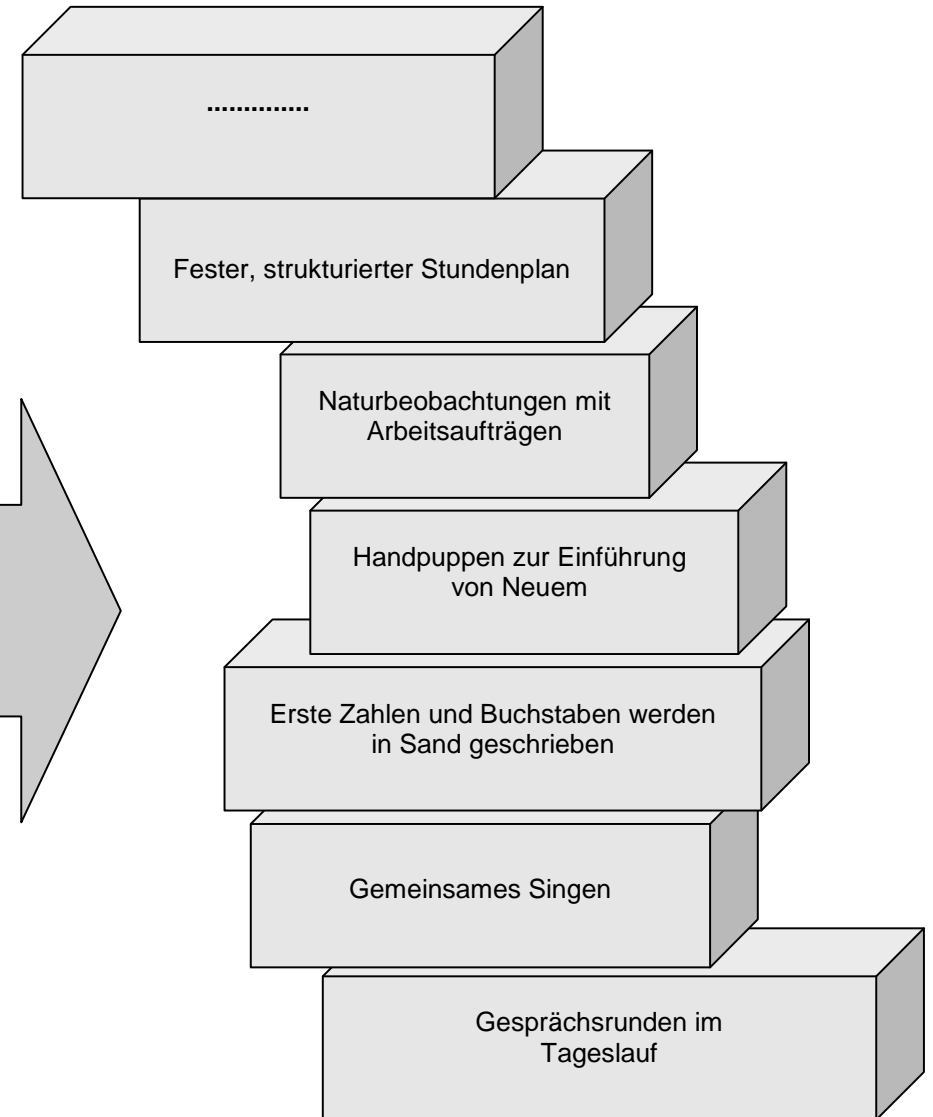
.............

Fester, strukturierter Stundenplan

Naturbeobachtungen mit Arbeitsaufträgen

Handpuppen zur Einführung von Neuem

Erste Zahlen und Buchstaben werden in Sand geschrieben

Gemeinsames Singen

Gesprächsrunden im Tageslauf